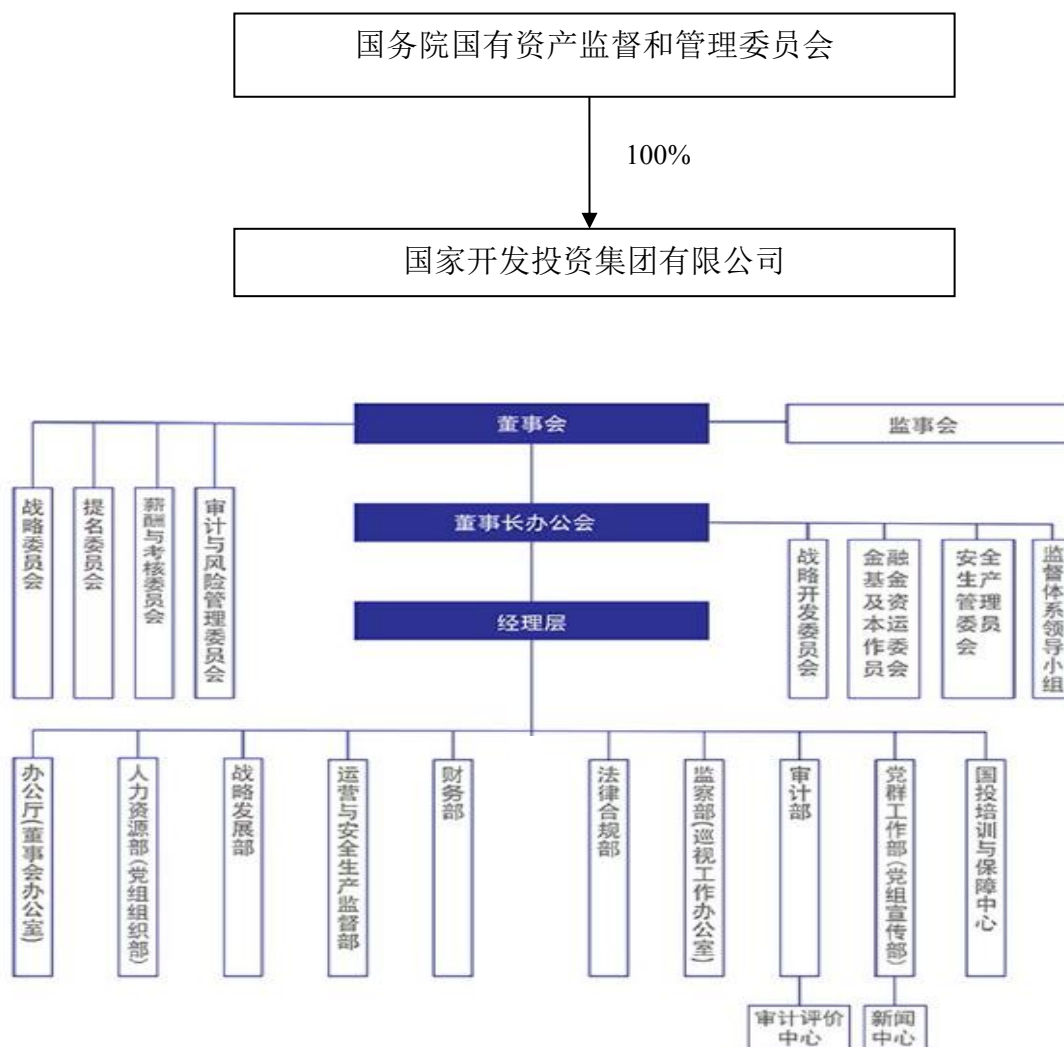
国务院国有资产监督和管理委员会

100%

国家开发投资集团有限公司

董事会

监事会

战略委员会

提名委员会

薪酬与考核委员会

审计与风险管理委员会

董事长办公会

战略开发委员会

金融及资本运作委员会

安全生产管理委员会

监督体系领导小组

经理层

办公厅(董事会办公室)

人力资源部(党组组织部)

战略发展部

运营与安全生产监督部

财务部

法律合规部

监察部(巡视工作办公室)

审计部

党群工作部(党组宣传部)

国投培训与保障中心

审计评价中心

新闻中心